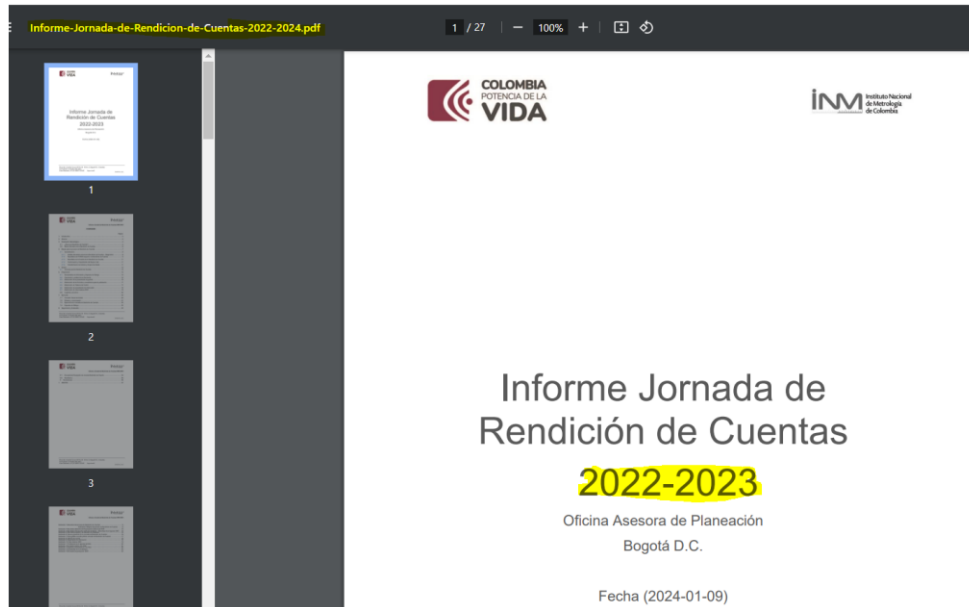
Informe-Jornada-de-Rendicion-de-Cuentas-2022-2024.pdf

1 / 27 | — 100% +

1

2

3

COLOMBIA
POTENCIA DE LA
VIDA

INM Instituto Nacional de Metrología de Colombia

Informe Jornada de Rendición de Cuentas

2022-2023

Oficina Asesora de Planeación

Bogotá D.C.

Fecha (2024-01-09)